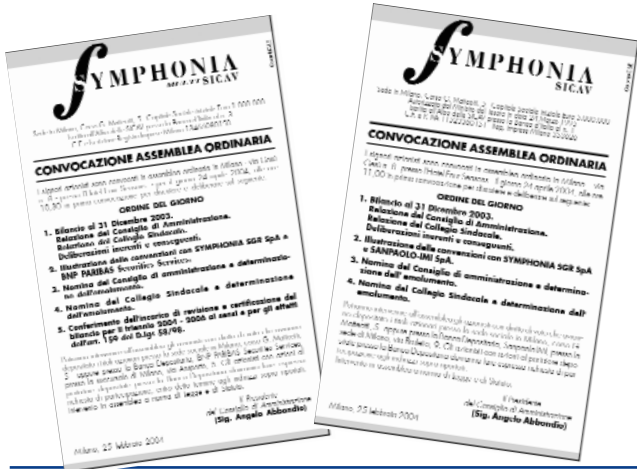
SYMPHONIA SICAV

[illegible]

CONVOCAZIONE ASSEMBLEA ORDINARIA

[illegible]

ORDINE DEL GIORNO

1. Bilancio al 31 Dicembre 2003. Relazione del Consiglio di Amministrazione. Relazione del Collegio Sindacale. Deliberazioni inerenti e conseguenti.

2. Illustrazione delle convenzioni con SYMPHONIA SGR SpA e BNP PARIBAS Securities Services.

3. Nomina del Consiglio di amministrazione e determinazione dell'emolumento.

4. Nomina del Collegio Sindacale e determinazione dell'emolumento.

5. Conferimento dell'incarico di revisione e certificazione del bilancio per il triennio 2004 - 2006 ai sensi e per gli effetti dell'art. 159 del D.lgs 58/98.

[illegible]

Il Presidente del Consiglio di Amministrazione (Sig. Angelo Abbondio)

Milano, 25 febbraio 2004

SYMPHONIA SICAV

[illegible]

CONVOCAZIONE ASSEMBLEA ORDINARIA

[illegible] 11,00 in prima convocazione per discutere e deliberare sul seguente

ORDINE DEL GIORNO

1. Bilancio al 31 Dicembre 2003. Relazione del Consiglio di Amministrazione. Relazione del Collegio Sindacale. Deliberazioni inerenti e conseguenti.

2. Illustrazione delle convenzioni con SYMPHONIA SGR SpA e SANPAOLO-IMI SpA.

3. Nomina del Consiglio di amministrazione e determinazione dell'emolumento.

4. Nomina del Collegio Sindacale e determinazione dell'emolumento.

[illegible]

Il Presidente del Consiglio di Amministrazione (Sig. Angelo Abbondio)

Milano, 25 febbraio 2004